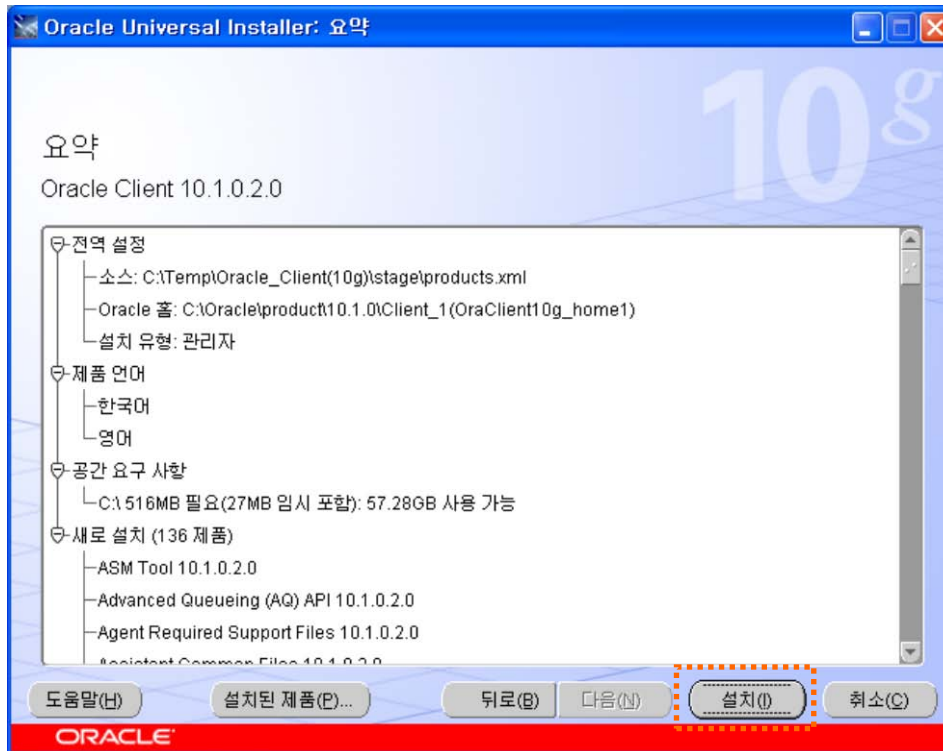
Oracle Universal Installer: 요약

10g

요약

Oracle Client 10.1.0.2.0

전역 설정
소스: C:\Temp\Oracle_Client(10g)\stage\products.xml
Oracle 홈: C:\Oracle\product\10.1.0\Client_1(OraClient10g_home1)
설치 유형: 관리자
제품 언어
한국어
영어
공간 요구 사항
C:\ 516MB 필요(27MB 임시 포함): 57.28GB 사용 가능
새로 설치 (136 제품)
ASM Tool 10.1.0.2.0
Advanced Queueing (AQ) API 10.1.0.2.0
Agent Required Support Files 10.1.0.2.0
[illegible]

도움말(H) 설치된 제품(P)... 뒤로(B) 다음(N) 설치(I) 취소(C)

ORACLE